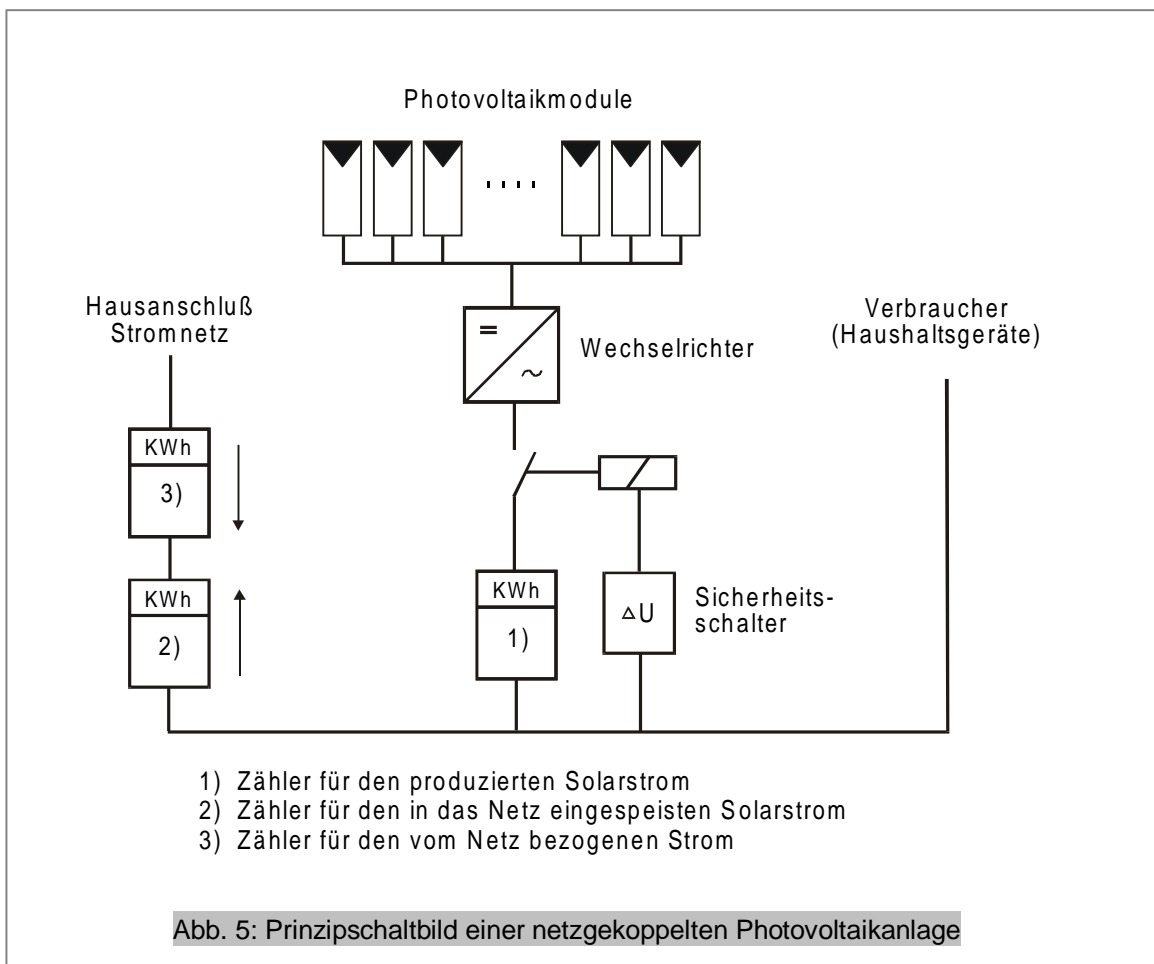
Photovoltaikmodule

....

Hausanschluß
Stromnetz

=
~

Wechselrichter

Verbraucher
(Haushaltsgeräte)

KWh
3)

KWh
2)

KWh
1)

$\Delta U$

Sicherheitsschalter

1) Zähler für den produzierten Solarstrom
2) Zähler für den in das Netz eingespeisten Solarstrom
3) Zähler für den vom Netz bezogenen Strom

Abb. 5: Prinzipschaltbild einer netzgekoppelten Photovoltaikanlage